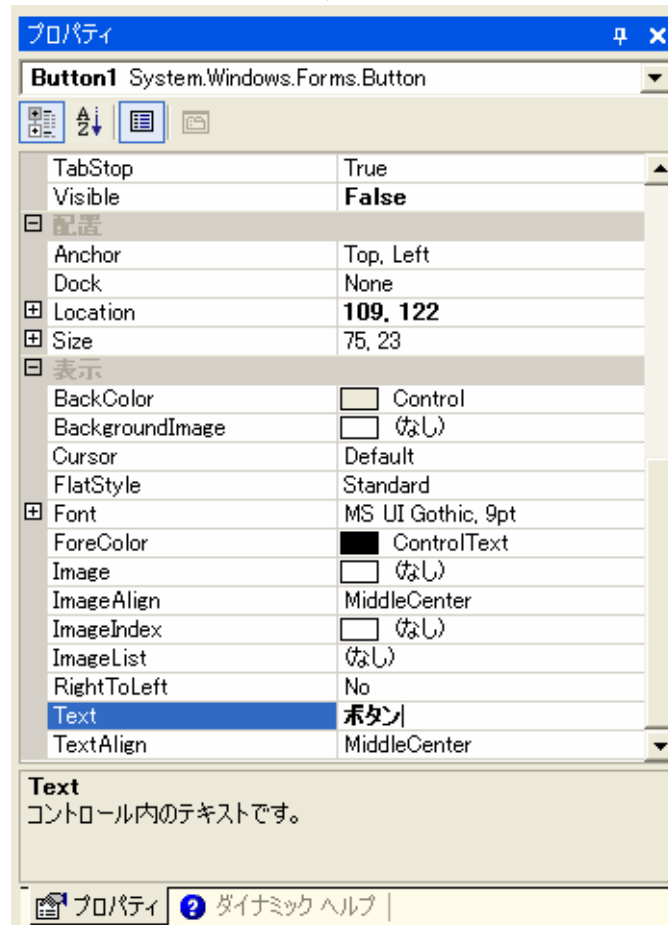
プロパティ

Button1 System.Windows.Forms.Button

| | |
|---|---|
| TabStop | True |
| Visible | **False** |
| ⊟ 配置 | |
| Anchor | Top, Left |
| Dock | None |
| ⊞ Location | **109, 122** |
| ⊞ Size | 75, 23 |
| ⊟ 表示 | |
| BackColor | Control |
| BackgroundImage | (なし) |
| Cursor | Default |
| FlatStyle | Standard |
| ⊞ Font | MS UI Gothic, 9pt |
| ForeColor | ControlText |
| Image | (なし) |
| ImageAlign | MiddleCenter |
| ImageIndex | (なし) |
| ImageList | (なし) |
| RightToLeft | No |
| Text | **ボタン** |
| TextAlign | MiddleCenter |

**Text**
コントロール内のテキストです。

プロパティ ダイナミック ヘルプ